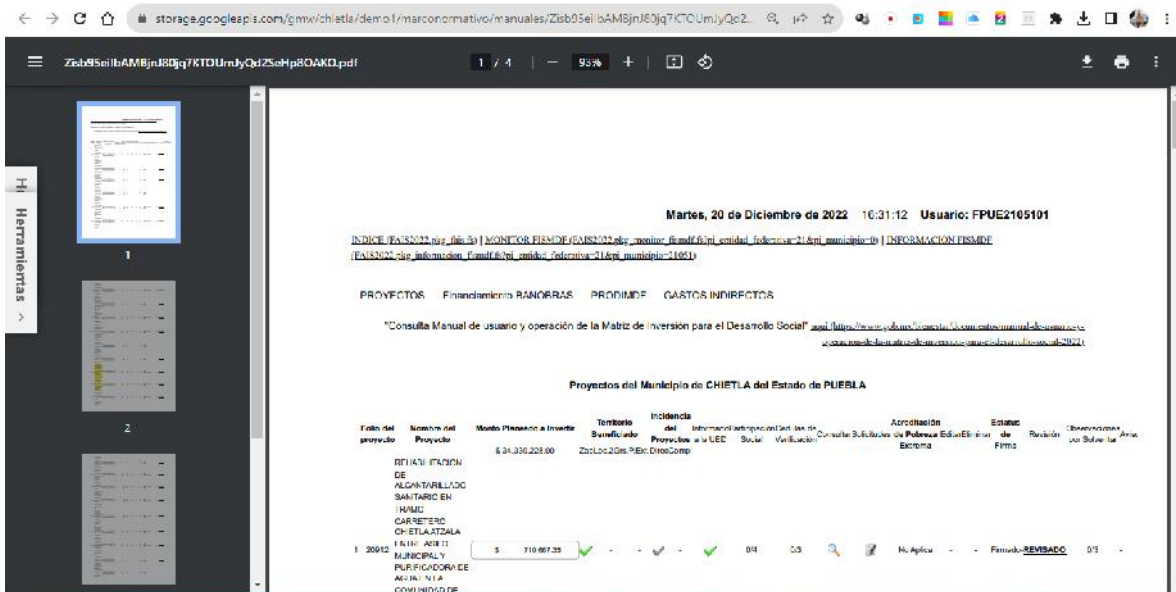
← → C ⌂ storage.googleapis.com/gmw/chietla/demo1/marconormativo/manuales/Zisb95eilbAM8jnJ80jq7KTOUmJyQc2... 

Zisb95eilbAM8jnJ80jq7KTOUmJyQdZ5eHp8OAKQ.pdf 1 / 4 — 93% +

Herramientas

1

2

Martes, 20 de Diciembre de 2022 16:31:12 Usuario: FPUE2105101

INDICE (FAIS2022.pkg_fais.fi) | MONITOR FISMDF (FAIS2022.pkg_monitor_fismdf.fi?pi_entidad_federativa=21&pi_municipio=0) | INFORMACION FISMDF (FAIS2022.pkg_informacion_fismdf.fi?pi_entidad_federativa=21&pi_municipio=21051)

PROYECTOS Financiamiento BANOBRAS PRODIMDF GASTOS INDIRECTOS

"Consulta Manual de usuario y operación de la Matriz de Inversión para el Desarrollo Social" aquí (https://www.gob.mx/bienestar/documentos/manual-de-usuario-y-operacion-de-la-matriz-de-inversion-para-el-desarrollo-social-2022)

Proyectos del Municipio de CHIETLA del Estado de PUEBLA

| Folio del proyecto | Nombre del Proyecto | Monto Planeado a Invertir | Territorio Beneficiado | Incidencia del Proyectos | Información a la UED | Participación Social | Cédulas de Verificación | Consultar | Solicitudes | Acreditación de Pobreza Extrema | Editar | Eliminar | Estatus de Firma | Revisión | Observaciones por Solventar | Anexo |
|---|---|---|---|---|---|---|---|---|---|---|---|---|---|---|---|---|
| | | $ 34,330,228.00 | ZapLoc.2Gis.PExt. | DirectoComp | | | | | | | | | | | | |
| 1 20912 | REHABILITACION DE ALCANTARILLADO SANITARIO EN TRAMO CARRETERO CHIETLA ATZALA ENTRE ARCO MUNICIPAL Y PURIFICADORA DE AGUA EN LA COMUNIDAD DE | $ 710,667.35 | ✓ - - | ✓ - | ✓ | 0/9 | 0/3 | | | No Aplica | - | - | Firmado | REVISADO | 0/9 | - |